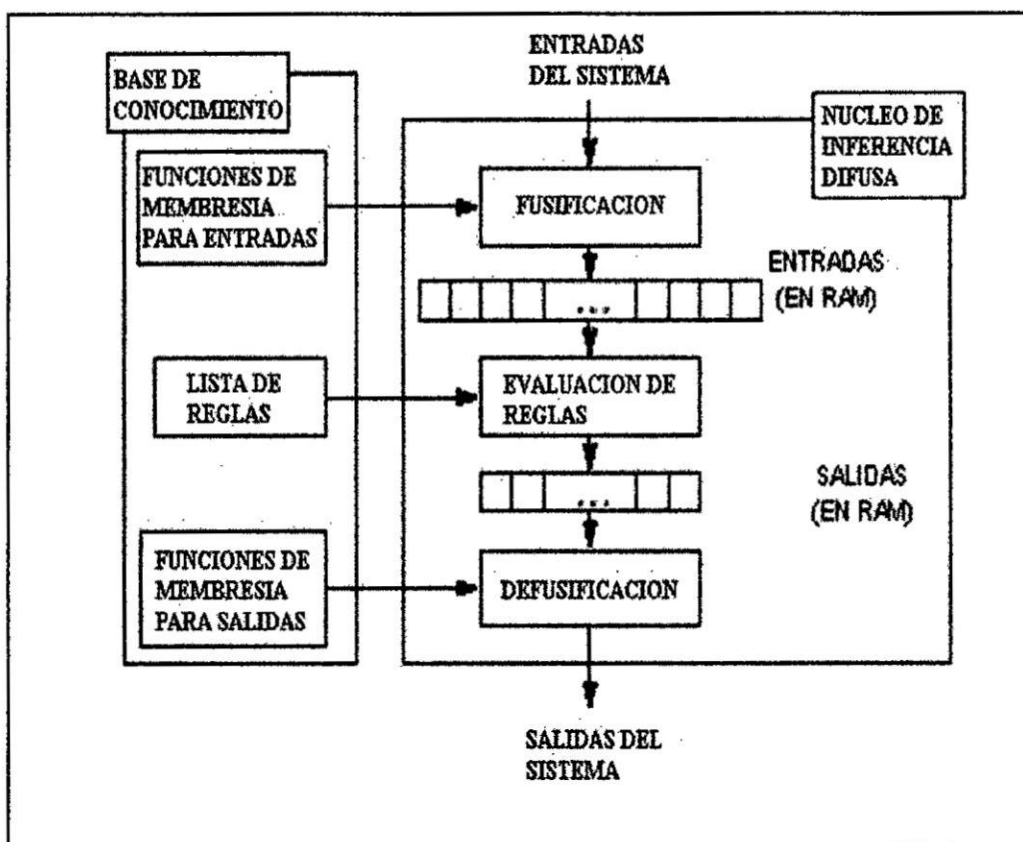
BASE DE CONOCIMIENTO

ENTRADAS DEL SISTEMA

NUCLEO DE INFERENCIA DIFUSA

FUNCIONES DE MEMBRESIA PARA ENTRADAS

FUSIFICACION

ENTRADAS (EN RAM)

...

LISTA DE REGLAS

EVALUACION DE REGLAS

SALIDAS (EN RAM)

...

FUNCIONES DE MEMBRESIA PARA SALIDAS

DEFUSIFICACION

SALIDAS DEL SISTEMA